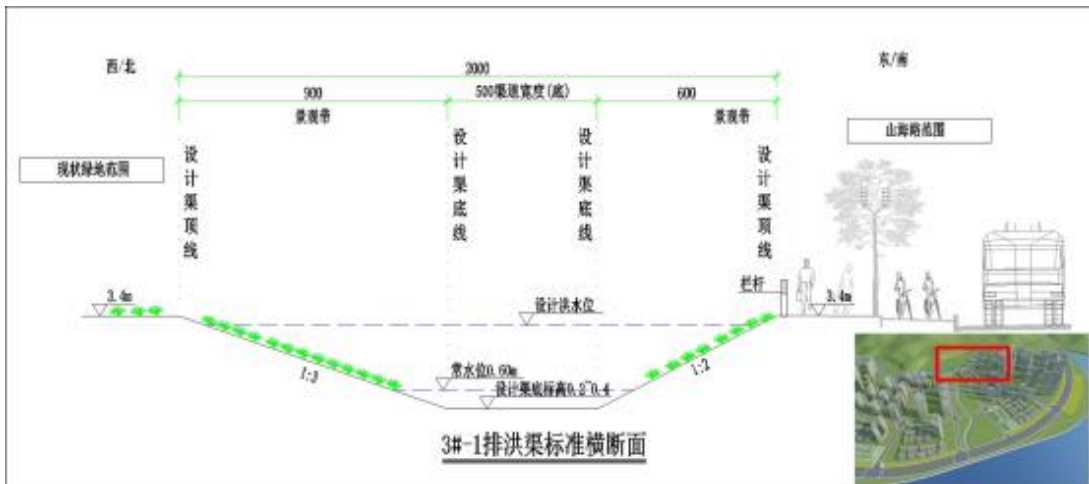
西/北

东/南

3000

900

500渠道宽度(底)

600

景观带

景观带

现状绿地范围

山海路范围

设计渠顶线

设计渠底线

设计渠底线

设计渠顶线

栏杆

3.4m

3.4m

设计洪水位

常水位0.60m

设计渠底标高0.2~0.4

1:3

1:2

3#-1排洪渠标准横断面